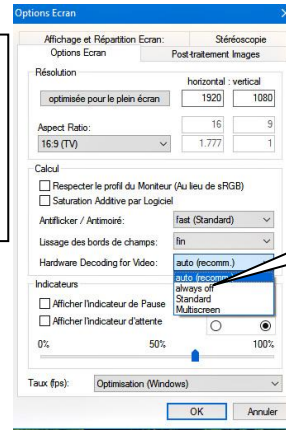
Options Ecran

Affichage et Répartition Ecran: | Stéréoscopie
Options Ecran | Post-traitement Images

Résolution
horizontal : vertical
optimisée pour le plein écran | 1920 | 1080
Aspect Ratio: | 16 | 9
16:9 (TV) | 1.777 | 1

Calcul
Respecter le profil du Moniteur (Au lieu de sRGB)
Saturation Additive par Logiciel
Antiflicker / Antimoiré: fast (Standard)
Lissage des bords de champs: fin
Hardware Decoding for Video: auto (recomm.)
auto (recomm.)
always off
Standard
Multiscreen

Indicateurs
Afficher l'Indicateur de Pause
Afficher l'Indicateur d'attente
0% 50% 100%

Taux (fps): Optimisation (Windows)

OK Annuler